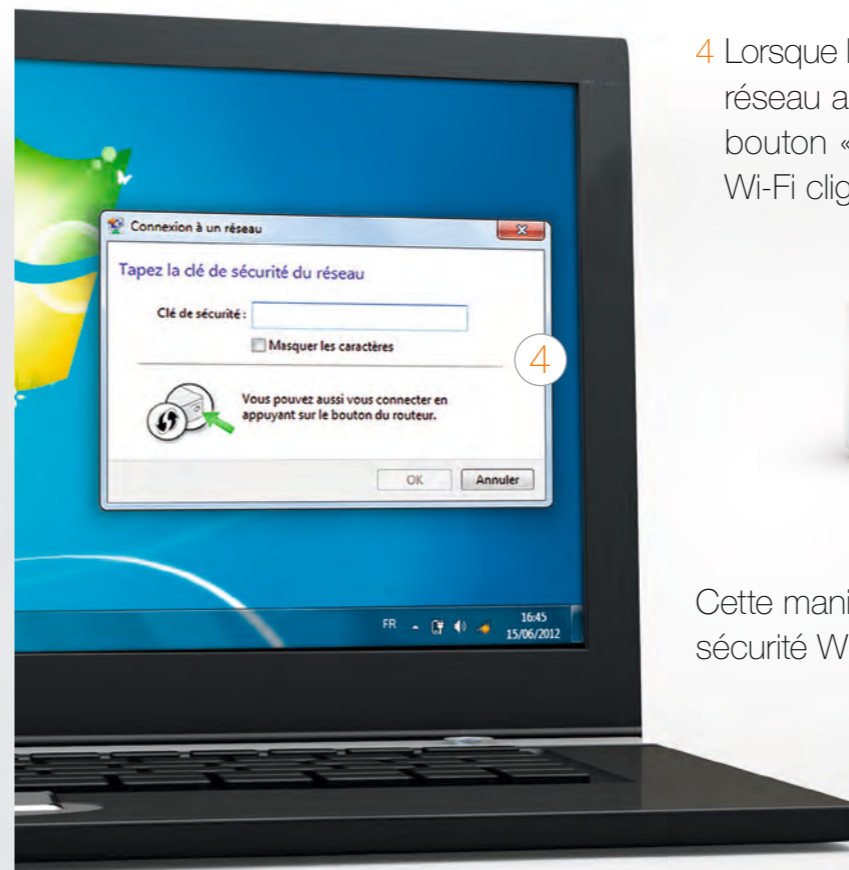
Connexion à un réseau

Tapez la clé de sécurité du réseau

Clé de sécurité :

Masquer les caractères

4

Vous pouvez aussi vous connecter en appuyant sur le bouton du routeur.

OK

Annuler

FR

16:45
15/06/2012

4 Lorsque l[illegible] réseau a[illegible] bouton «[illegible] Wi-Fi clig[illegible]

Cette mani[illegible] sécurité W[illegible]